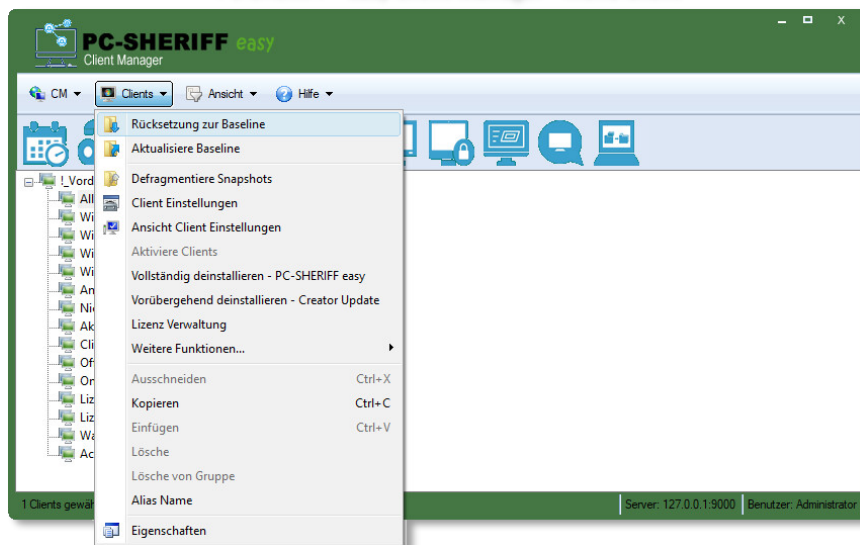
PC-SHERIFF easy
Client Manager

CM ▾ Clients ▾ Ansicht ▾ Hilfe ▾

Rücksetzung zur Baseline
Aktualisiere Baseline
Defragmentiere Snapshots
Client Einstellungen
Ansicht Client Einstellungen
Aktiviere Clients
Vollständig deinstallieren - PC-SHERIFF easy
Vorübergehend deinstallieren - Creator Update
Lizenz Verwaltung
Weitere Funktionen...
Ausschneiden Ctrl+X
Kopieren Ctrl+C
Einfügen Ctrl+V
Lösche
Lösche von Gruppe
Alias Name
Eigenschaften

!_Vord
All
Wi
Wi
Wi
Wi
An
Nic
Ak
Cli
Of
On
Liz
Liz
Wa
Ac

1 Clients gewä
Server: 127.0.0.1:9000
Benutzer: Administrator